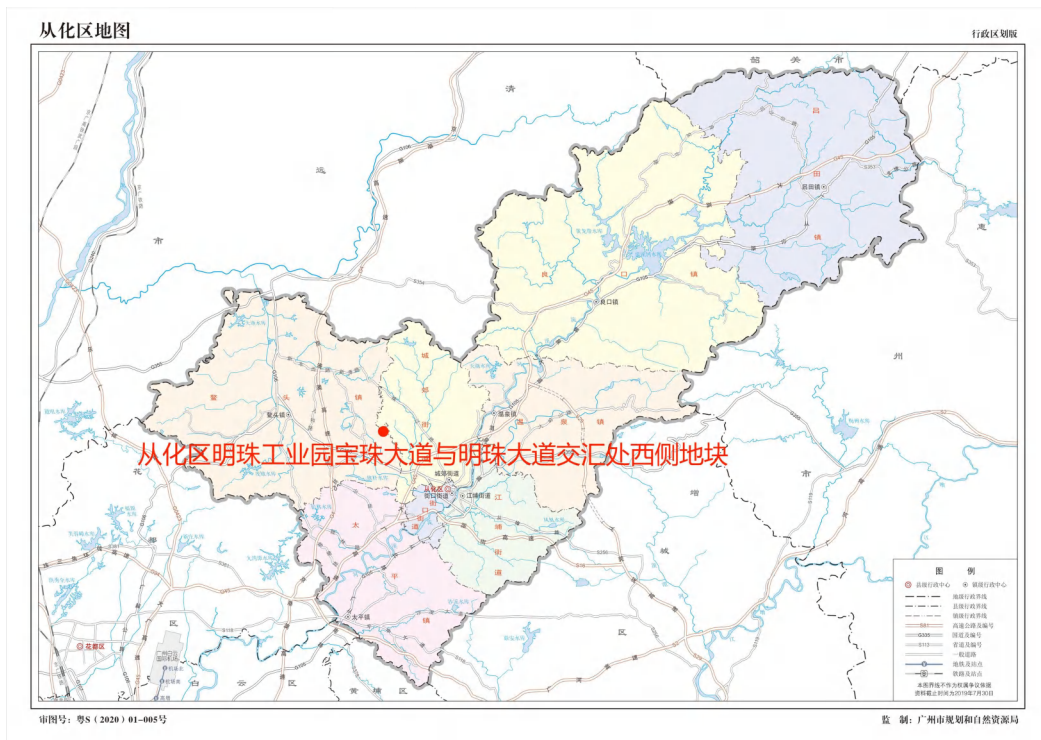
从化区地图

行政区划版

韶　关　市

清

远

市

惠

州

增

城

区

花

都

区

白　云　区

黄　埔　区

吕

田

镇

吕田镇

良

口

镇

良口镇

城

郊

街

温

泉

镇

温泉镇

鳌

头

镇

鳌头镇

街口街道

江埔街道

城郊街道

江

埔

街

道

太

平

镇

太平镇

从化区

街

口

从化区明珠工业园宝珠大道与明珠大道交汇处西侧地块

花都区

图　例

县级行政中心

镇级行政中心

地级行政界线

县级行政界线

镇级行政界线

高速公路及编号

国道及编号

省道及编号

一般道路

地铁及站点

铁路及站点

本图界线不作为权属争议依据

资料截止时间为2019年7月30日

审图号：粤S（2020）01-005号

监　制：广州市规划和自然资源局